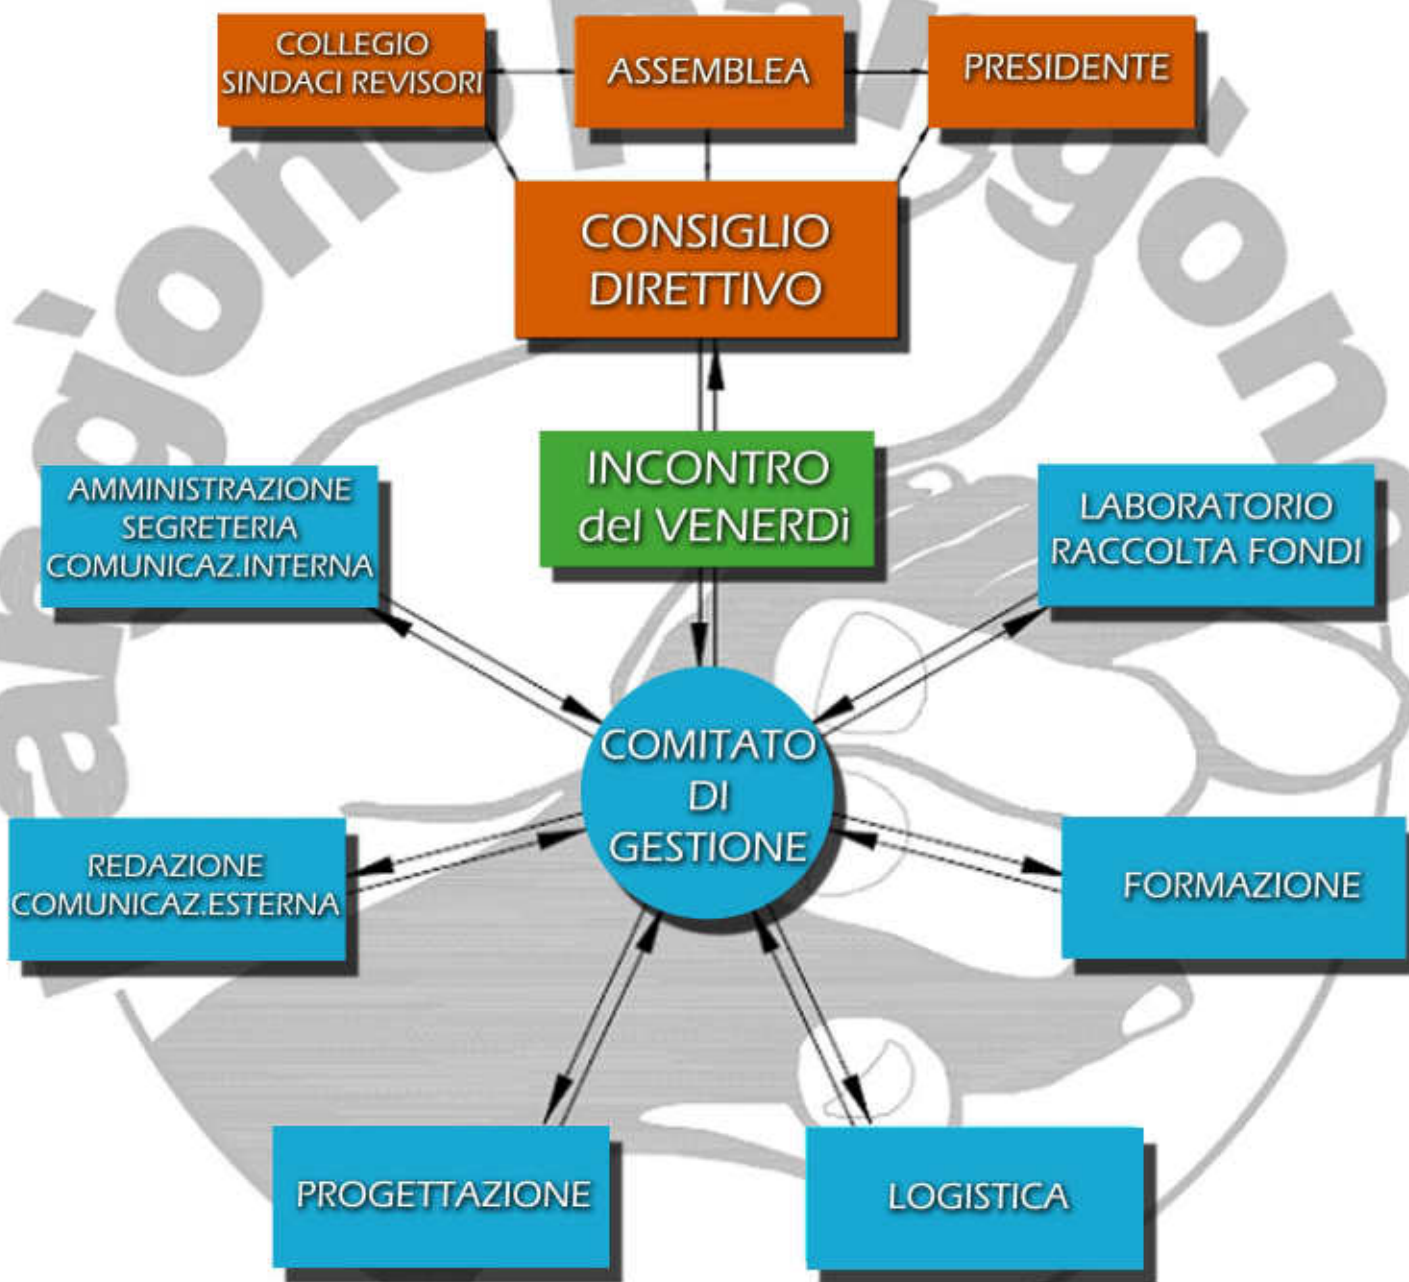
COLLEGIO SINDACI REVISORI

ASSEMBLEA

PRESIDENTE

CONSIGLIO DIRETTIVO

INCONTRO del VENERDì

AMMINISTRAZIONE SEGRETERIA COMUNICAZ.INTERNA

LABORATORIO RACCOLTA FONDI

COMITATO DI GESTIONE

REDAZIONE COMUNICAZ.ESTERNA

FORMAZIONE

PROGETTAZIONE

LOGISTICA